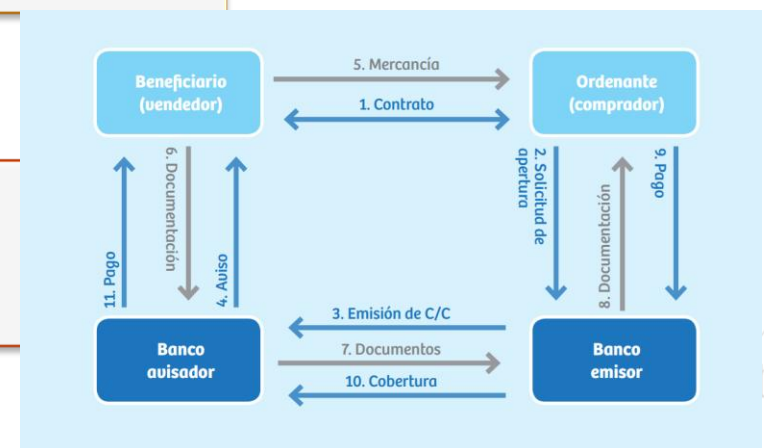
Beneficiario (vendedor)

5. Mercancía

1. Contrato

Ordenante (comprador)

6. Documentación

11. Pago

4. Aviso

2. Solicitud de apertura

8. Documentación

9. Pago

Banco avisador

3. Emisión de C/C

7. Documentos

10. Cobertura

Banco emisor